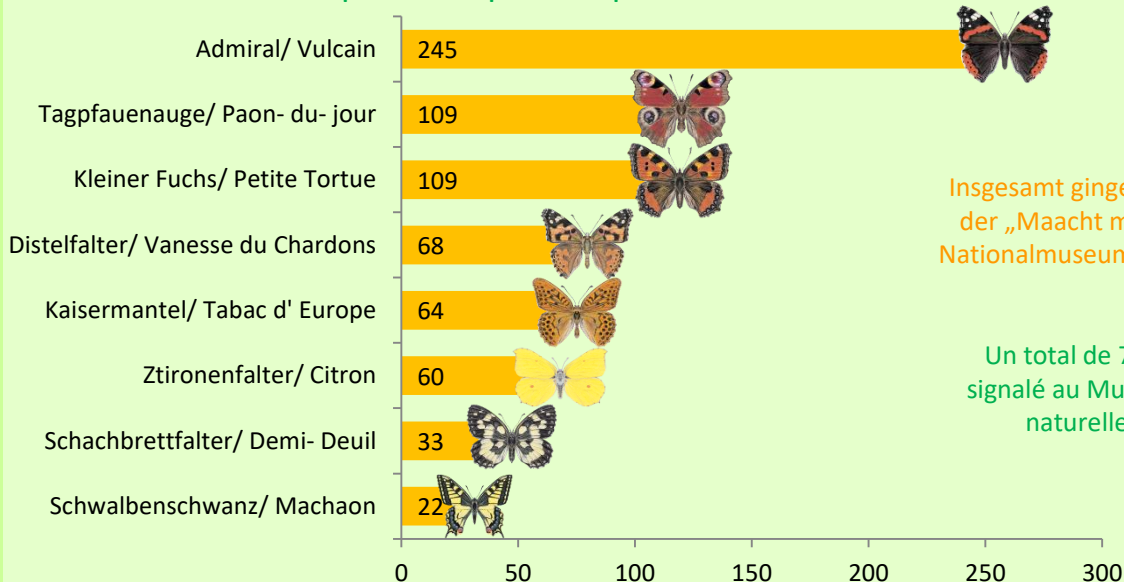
Admiral/ Vulcain 245

Tagpfauenauge/ Paon- du- jour 109

Kleiner Fuchs/ Petite Tortue 109

Distelfalter/ Vanesse du Chardons 68

Kaisermantel/ Tabac d' Europe 64

Ztironenfalter/ Citron 60

Schachbrettfalter/ Demi- Deuil 33

Schwalbenschwanz/ Machaon 22

0 50 100 150 200 250 300

Insgesamt ginge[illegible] der „Maacht m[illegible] Nationalmuseum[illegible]

Un total de 7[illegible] signalé au Mu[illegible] naturelle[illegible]